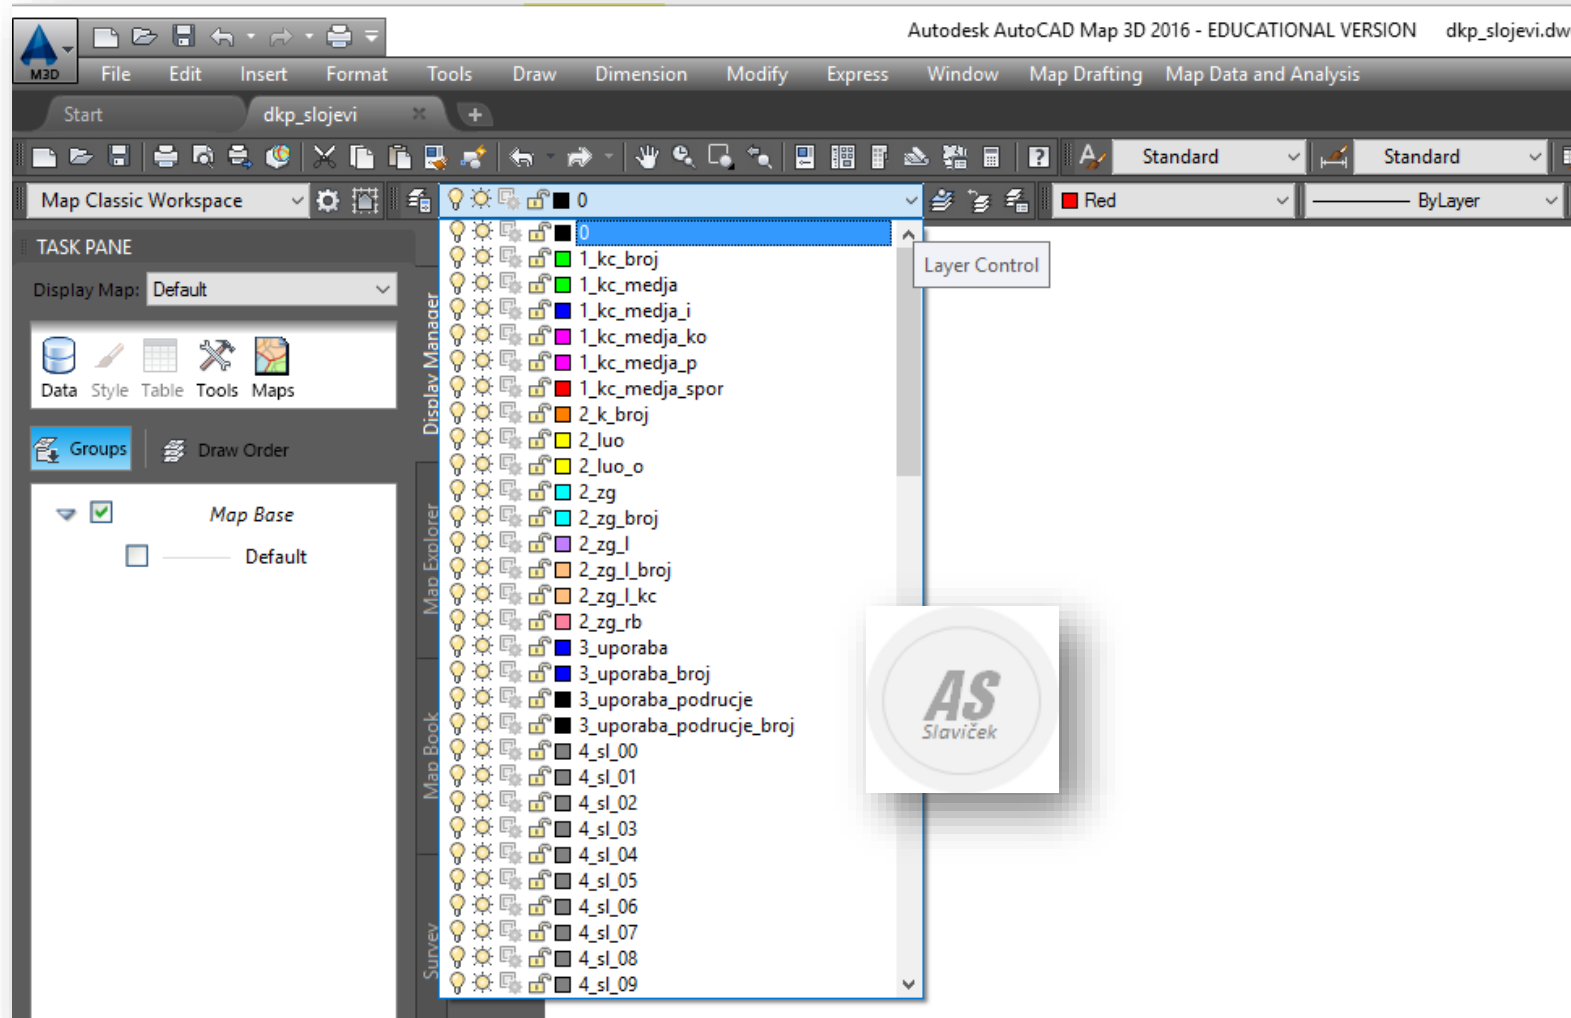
M3D

Autodesk AutoCAD Map 3D 2016 - EDUCATIONAL VERSION dkp_slojevi.dw

File Edit Insert Format Tools Draw Dimension Modify Express Window Map Drafting Map Data and Analysis

Start dkp_slojevi

Standard Standard

Map Classic Workspace 0 Red ByLayer

TASK PANE

Display Map: Default

Data Style Table Tools Maps

Groups Draw Order

Map Base

Default

Display Manager

Map Explorer

Map Book

Survey

0
1_kc_broj
1_kc_medja
1_kc_medja_i
1_kc_medja_ko
1_kc_medja_p
1_kc_medja_spor
2_k_broj
2_luo
2_luo_o
2_zg
2_zg_broj
2_zg_l
2_zg_l_broj
2_zg_l_kc
2_zg_rb
3_uporaba
3_uporaba_broj
3_uporaba_podrucje
3_uporaba_podrucje_broj
4_sl_00
4_sl_01
4_sl_02
4_sl_03
4_sl_04
4_sl_05
4_sl_06
4_sl_07
4_sl_08
4_sl_09

Layer Control

AS
Slaviček